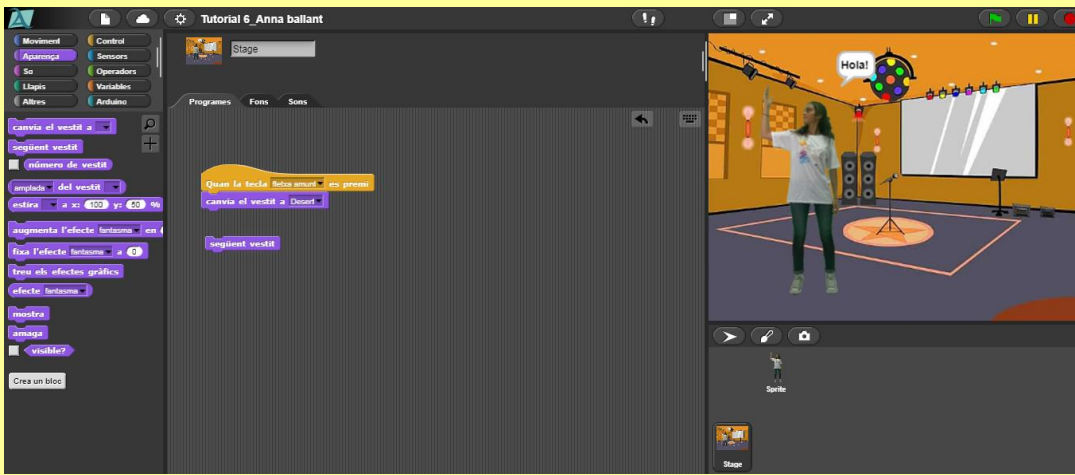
Tutorial 6_Anna ballant

Moviment
Aparença
So
Llapis
Altres
Control
Sensors
Operadors
Variables
Arduino

Stage

Programes
Fons
Sons

canvia el vestit a
següent vestit
número de vestit
amplada del vestit
estira a x: 100 y: 50 %
augmenta l'efecte fantasma en
fixa l'efecte fantasma a 0
treu els efectes gràfics
efecte fantasma
mostra
amaga
visible?
Crea un bloc

Quan la tecla fletxa amunt es premi
canvia el vestit a Desert

següent vestit

Hola!

Sprite

Stage